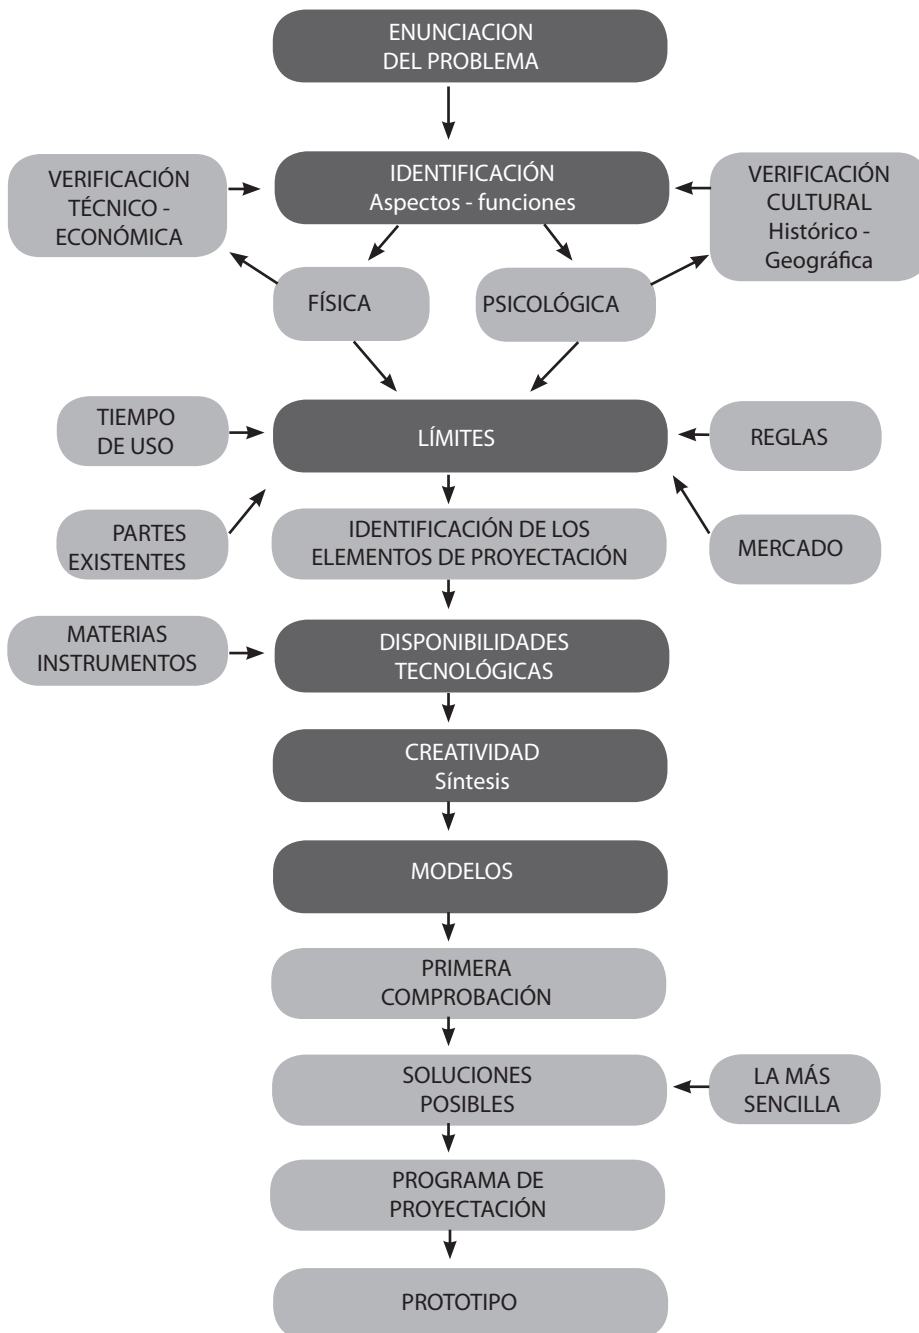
ENUNCIACION DEL PROBLEMA

VERIFICACIÓN TÉCNICO - ECONÓMICA

IDENTIFICACIÓN Aspectos - funciones

VERIFICACIÓN CULTURAL Histórico - Geográfica

FÍSICA

PSICOLÓGICA

TIEMPO DE USO

LÍMITES

REGLAS

PARTES EXISTENTES

IDENTIFICACIÓN DE LOS ELEMENTOS DE PROYECTACIÓN

MERCADO

MATERIAS INSTRUMENTOS

DISPONIBILIDADES TECNOLÓGICAS

CREATIVIDAD Síntesis

MODELOS

PRIMERA COMPROBACIÓN

SOLUCIONES POSIBLES

LA MÁS SENCILLA

PROGRAMA DE PROYECTACIÓN

PROTOTIPO